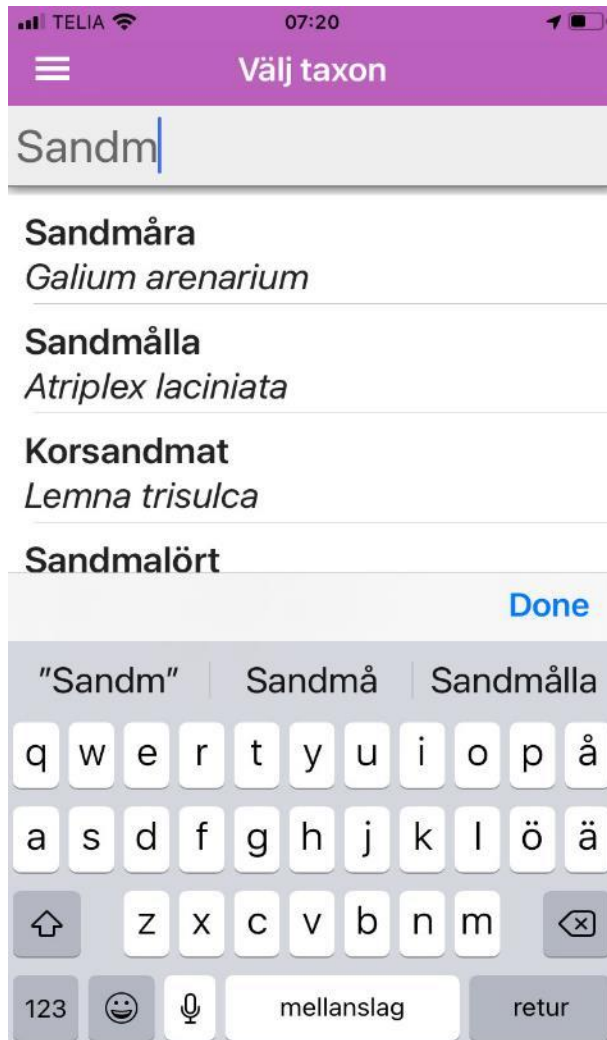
TELIA 07:20

Välj taxon

Sandm

Sandmåra
Galium arenarium

Sandmålla
Atriplex laciniata

Korsandmat
Lemna trisulca

Sandmalört

Done

"Sandm" Sandmå Sandmålla

q w e r t y u i o p å
a s d f g h j k l ö ä
z x c v b n m
123 mellanslag retur